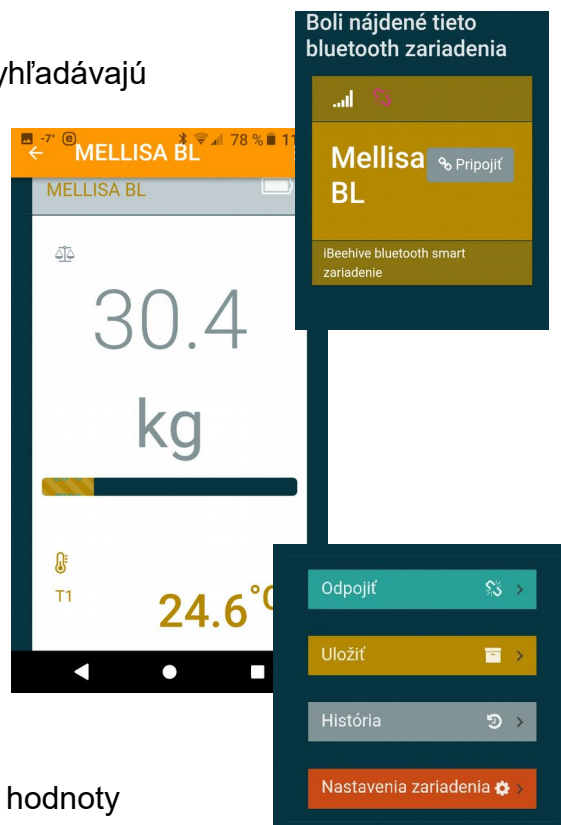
yhľadávajú

-7° 78 % 11
MELLISA BL
MELLISA BL

30.4
kg

T1 24.6°

Boli nájdené tieto bluetooth zariadenia

Mellisa BL
Pripojiť
iBeehive bluetooth smart zariadenie

Odpojiť
Uložiť
História
Nastavenia zariadenia

hodnoty